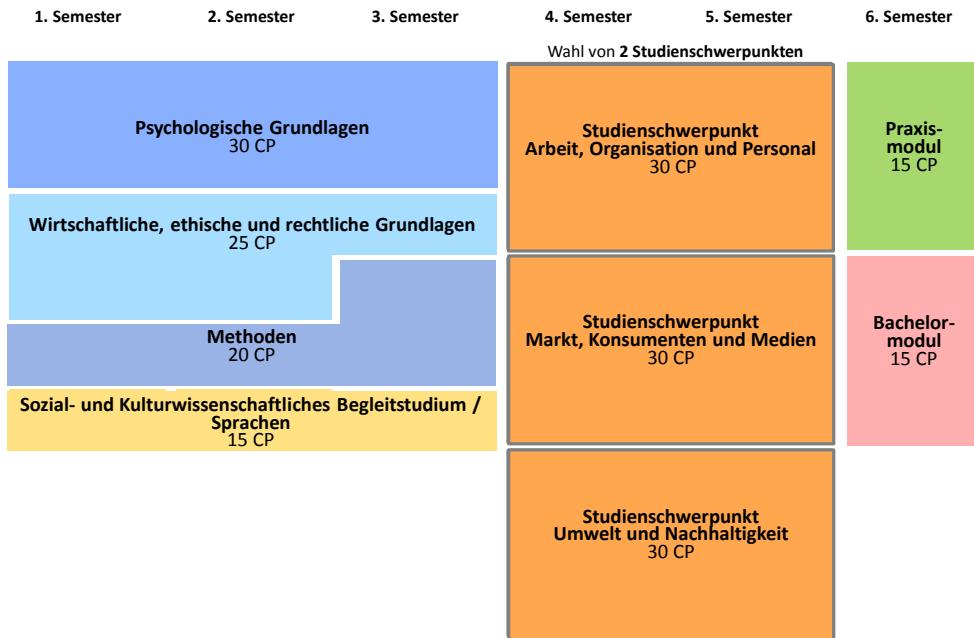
1. Semester 2. Semester 3. Semester 4. Semester 5. Semester 6. Semester

Wahl von 2 Studienschwerpunkten

Psychologische Grundlagen
30 CP

Wirtschaftliche, ethische und rechtliche Grundlagen
25 CP

Methoden
20 CP

Sozial- und Kulturwissenschaftliches Begleitstudium / Sprachen
15 CP

Studienschwerpunkt
Arbeit, Organisation und Personal
30 CP

Studienschwerpunkt
Markt, Konsumenten und Medien
30 CP

Studienschwerpunkt
Umwelt und Nachhaltigkeit
30 CP

Praxismodul
15 CP

Bachelormodul
15 CP